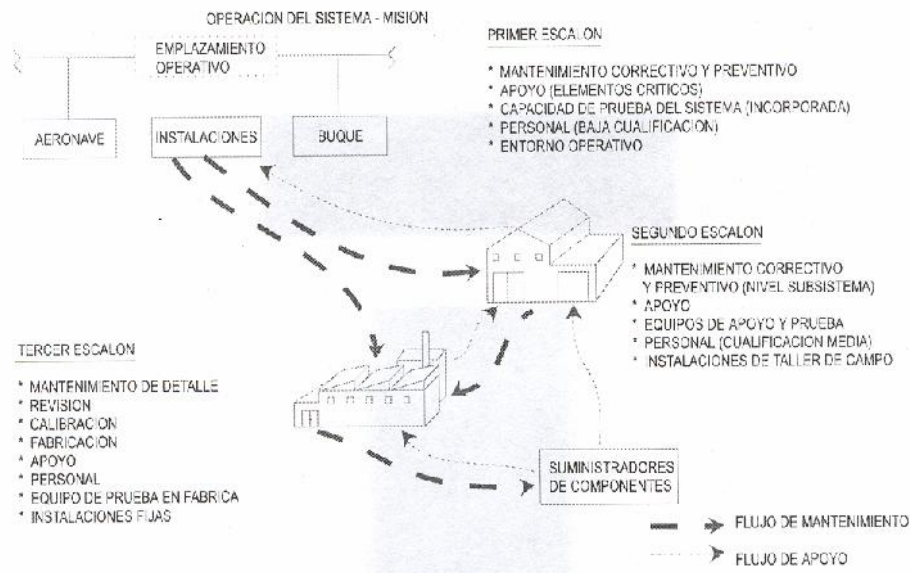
OPERACION DEL SISTEMA - MISION

EMPLAZAMIENTO OPERATIVO

AERONAVE

INSTALACIONES

BUQUE

PRIMER ESCALON

* MANTENIMIENTO CORRECTIVO Y PREVENTIVO
* APOYO (ELEMENTOS CRITICOS)
* CAPACIDAD DE PRUEBA DEL SISTEMA (INCORPORADA)
* PERSONAL (BAJA CUALIFICACION)
* ENTORNO OPERATIVO

SEGUNDO ESCALON

* MANTENIMIENTO CORRECTIVO Y PREVENTIVO (NIVEL SUBSISTEMA)
* APOYO
* EQUIPOS DE APOYO Y PRUEBA
* PERSONAL (CUALIFICACION MEDIA)
* INSTALACIONES DE TALLER DE CAMPO

TERCER ESCALON

* MANTENIMIENTO DE DETALLE
* REVISION
* CALIBRACION
* FABRICACION
* APOYO
* PERSONAL
* EQUIPO DE PRUEBA EN FABRICA
* INSTALACIONES FIJAS

SUMINISTRADORES DE COMPONENTES

FLUJO DE MANTENIMIENTO

FLUJO DE APOYO